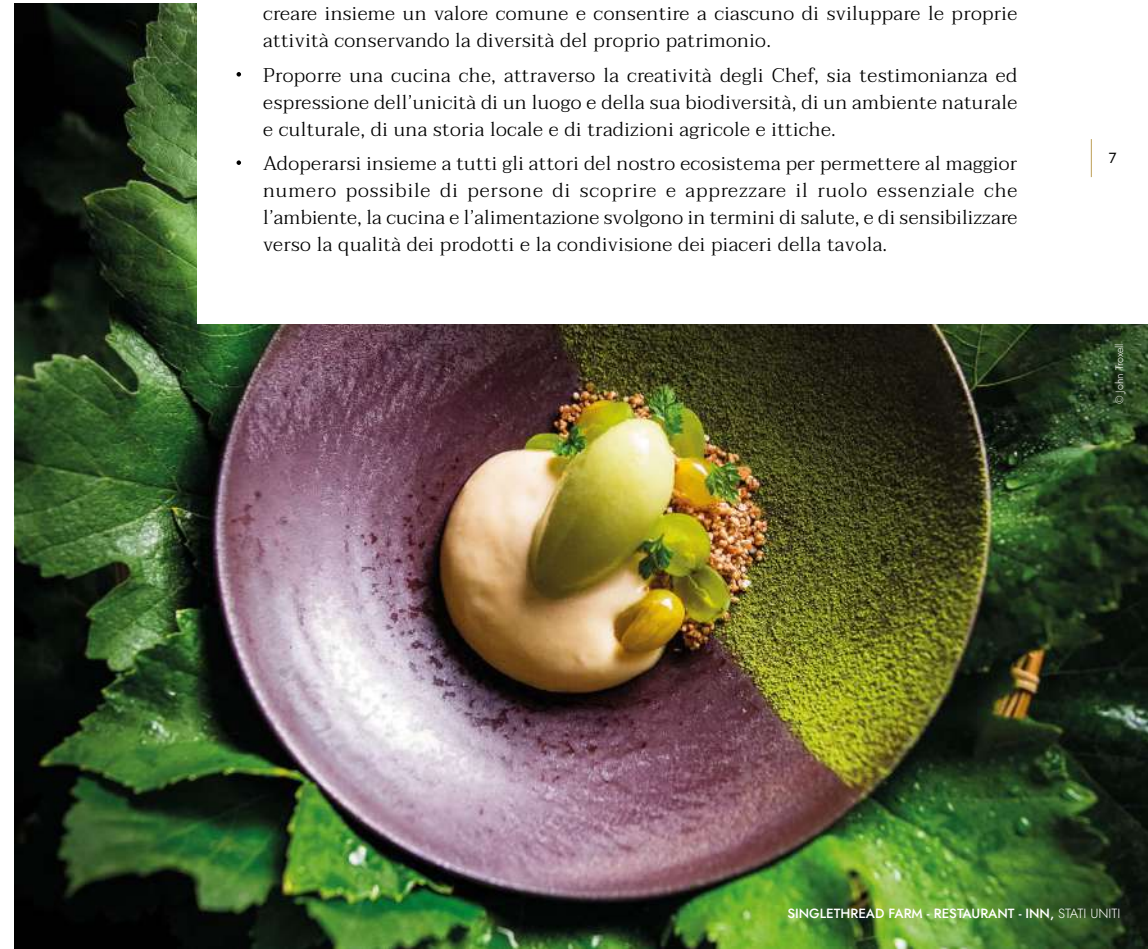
creare insieme un valore comune e consentire a ciascuno di sviluppare le proprie attività conservando la diversità del proprio patrimonio.

• Proporre una cucina che, attraverso la creatività degli Chef, sia testimonianza ed espressione dell'unicità di un luogo e della sua biodiversità, di un ambiente naturale e culturale, di una storia locale e di tradizioni agricole e ittiche.

• Adoperarsi insieme a tutti gli attori del nostro ecosistema per permettere al maggior numero possibile di persone di scoprire e apprezzare il ruolo essenziale che l'ambiente, la cucina e l'alimentazione svolgono in termini di salute, e di sensibilizzare verso la qualità dei prodotti e la condivisione dei piaceri della tavola.

7

© John Troxell

SINGLETHREAD FARM - RESTAURANT - INN, STATI UNITI